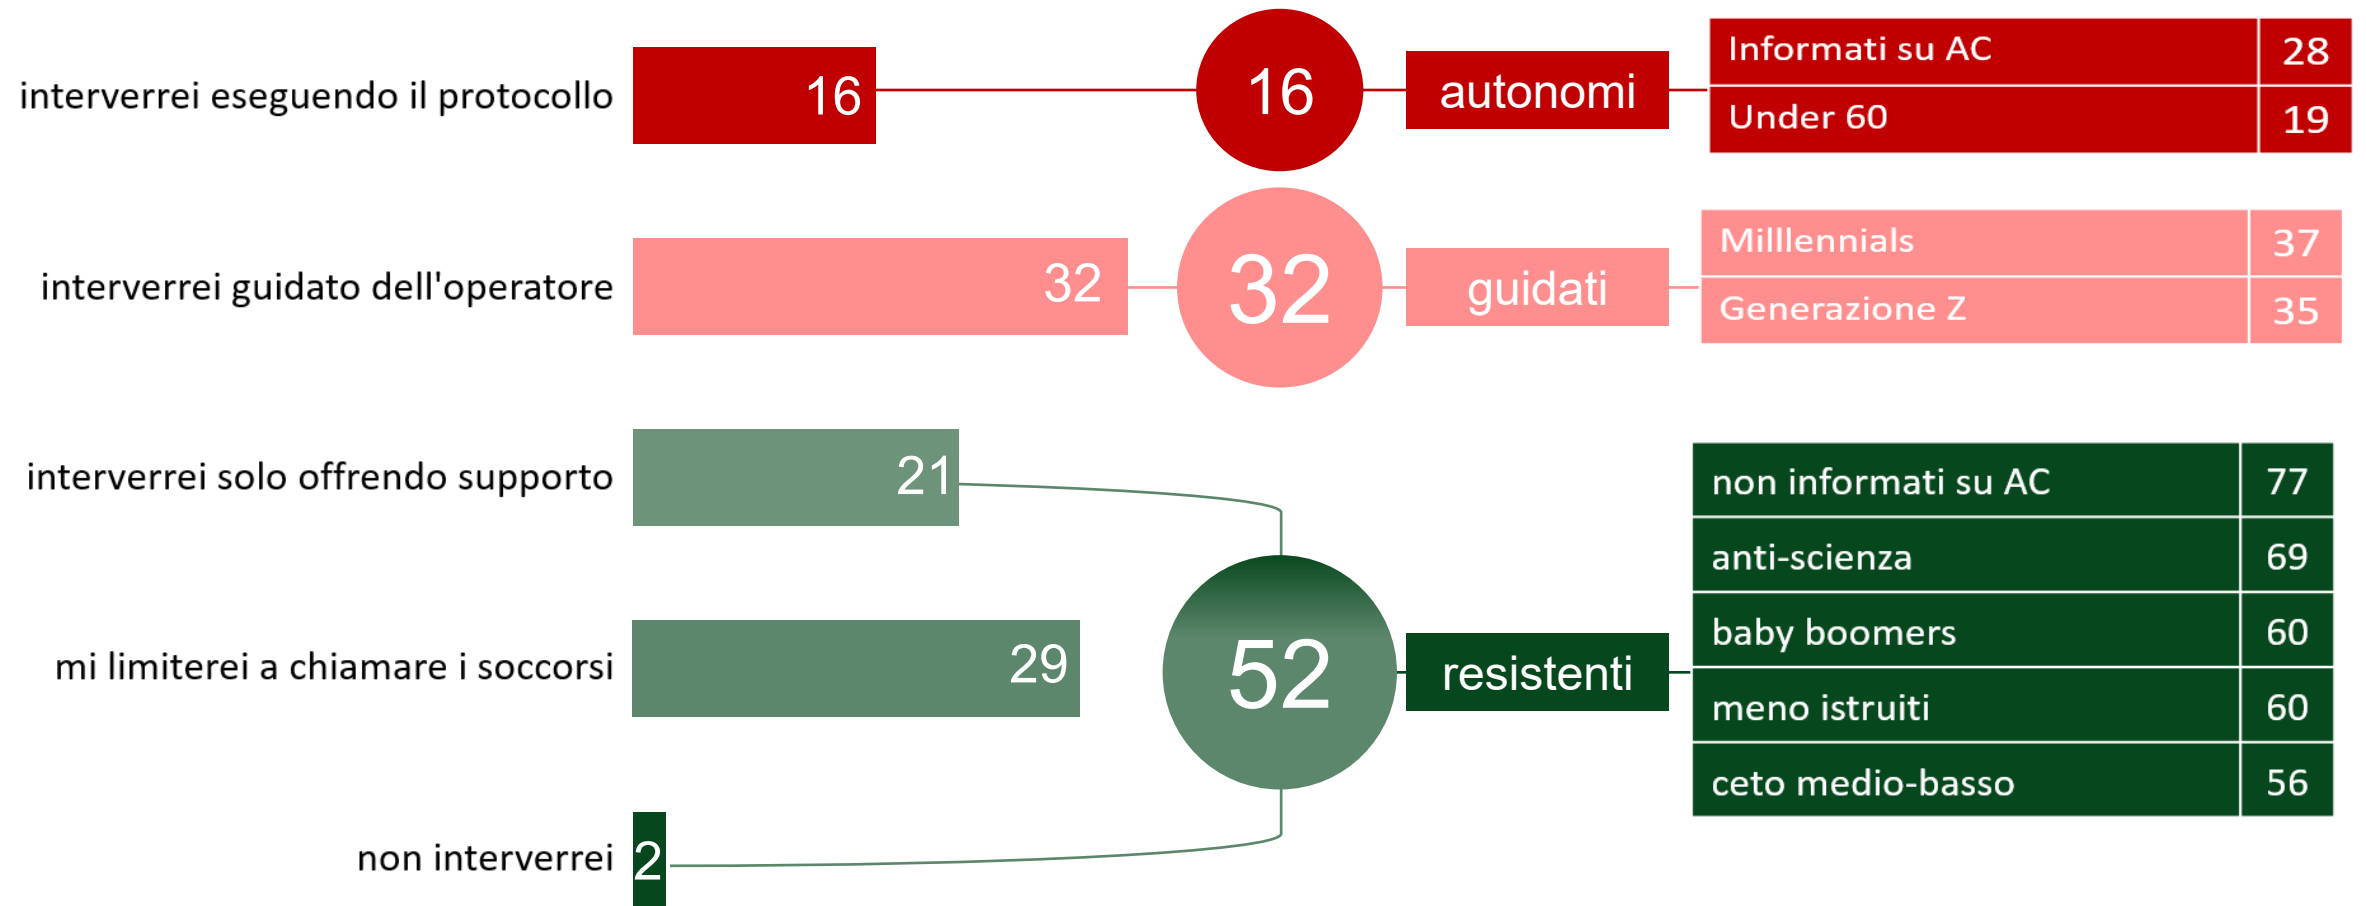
interverrei eseguendo il protocollo 16

16

autonomi

| Informati su AC | 28 |
|---|---|
| Under 60 | 19 |

interverrei guidato dell'operatore 32

32

guidati

| Milllennials | 37 |
|---|---|
| Generazione Z | 35 |

interverrei solo offrendo supporto 21

mi limiterei a chiamare i soccorsi 29

non interverrei 2

52

resistenti

| non informati su AC | 77 |
|---|---|
| anti-scienza | 69 |
| baby boomers | 60 |
| meno istruiti | 60 |
| ceto medio-basso | 56 |